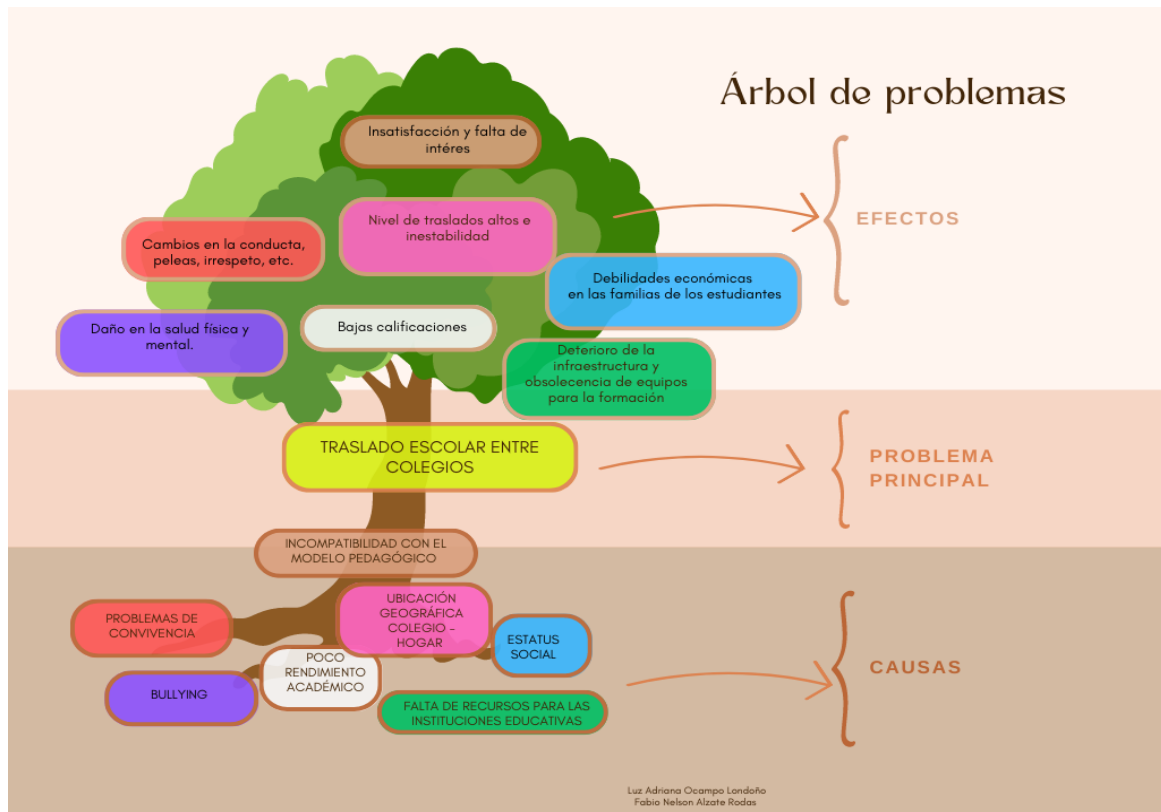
Árbol de problemas

Insatisfacción y falta de intéres

Nivel de traslados altos e inestabilidad

Cambios en la conducta, peleas, irrespeto, etc.

Debilidades económicas en las familias de los estudiantes

Daño en la salud física y mental.

Bajas calificaciones

Deterioro de la infraestructura y obsolecencia de equipos para la formación

EFECTOS

TRASLADO ESCOLAR ENTRE COLEGIOS

PROBLEMA PRINCIPAL

INCOMPATIBILIDAD CON EL MODELO PEDAGÓGICO

PROBLEMAS DE CONVIVENCIA

UBICACIÓN GEOGRÁFICA COLEGIO - HOGAR

ESTATUS SOCIAL

POCO RENDIMIENTO ACADÉMICO

BULLYING

FALTA DE RECURSOS PARA LAS INSTITUCIONES EDUCATIVAS

CAUSAS

Luz Adriana Ocampo Londoño
Fabio Nelson Alzate Rodas